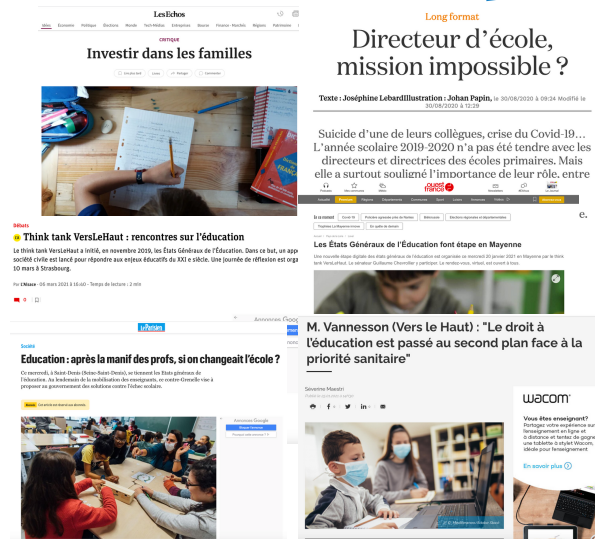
Les Echos

Vidéo Économie Politique Élections Monde Tech-Médias Entreprises Bourse Finance - Marchés Régions Patrimoine

CRITIQUE

Investir dans les familles

Débats

Think tank VersLeHaut : rencontres sur l'éducation

Le think tank VersLeHaut a initié, en novembre 2019, les États Généraux de l'Éducation. Dans ce but, un appe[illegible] société civile est lancé pour répondre aux enjeux éducatifs du XXI e siècle. Une journée de réflexion est orga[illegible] 10 mars à Strasbourg.

Par L'Alsace - 06 mars 2021 à 16:40 - Temps de lecture : 2 min

Long format

Directeur d'école, mission impossible ?

Texte : Joséphine Lebard Illustration : Johan Papin, le 30/08/2020 à 09:24 Modifié le 30/08/2020 à 12:29

Suicide d'une de leurs collègues, crise du Covid-19… L'année scolaire 2019-2020 n'a pas été tendre avec les directeurs et directrices des écoles primaires. Mais elle a surtout souligné l'importance de leur rôle, entre

ouest france

Les États Généraux de l'Éducation font étape en Mayenne

Le Parisien

Société

Education : après la manif des profs, si on changeait l'école ?

Ce mercredi, à Saint-Denis (Seine-Saint-Denis), se tiennent les États généraux de l'éducation. Au lendemain de la mobilisation des enseignants, ce contre-Grenelle vise à proposer au gouvernement des solutions contre l'échec scolaire.

Annonces Google

M. Vannesson (Vers le Haut) : "Le droit à l'éducation est passé au second plan face à la priorité sanitaire"

Séverine Maestri

wacom

Vous êtes enseignant ?

En savoir plus